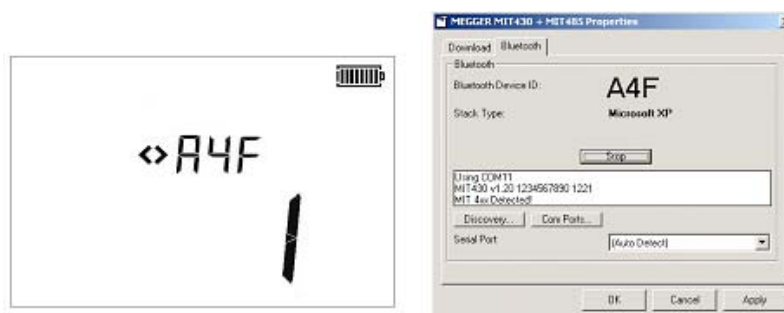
A4F

1

MEGGER MIT430 + MIT485 Properties

Download Bluetooth

Bluetooth

Bluetooth Device ID:

A4F

Stack Type:

Microsoft XP

Stop

Using COM11
MIT430 v1.20 1234567890 1221
MIT 4xx Detected!

Discovery...

Com Ports...

Serial Port

(Auto Detect)

OK

Cancel

Apply